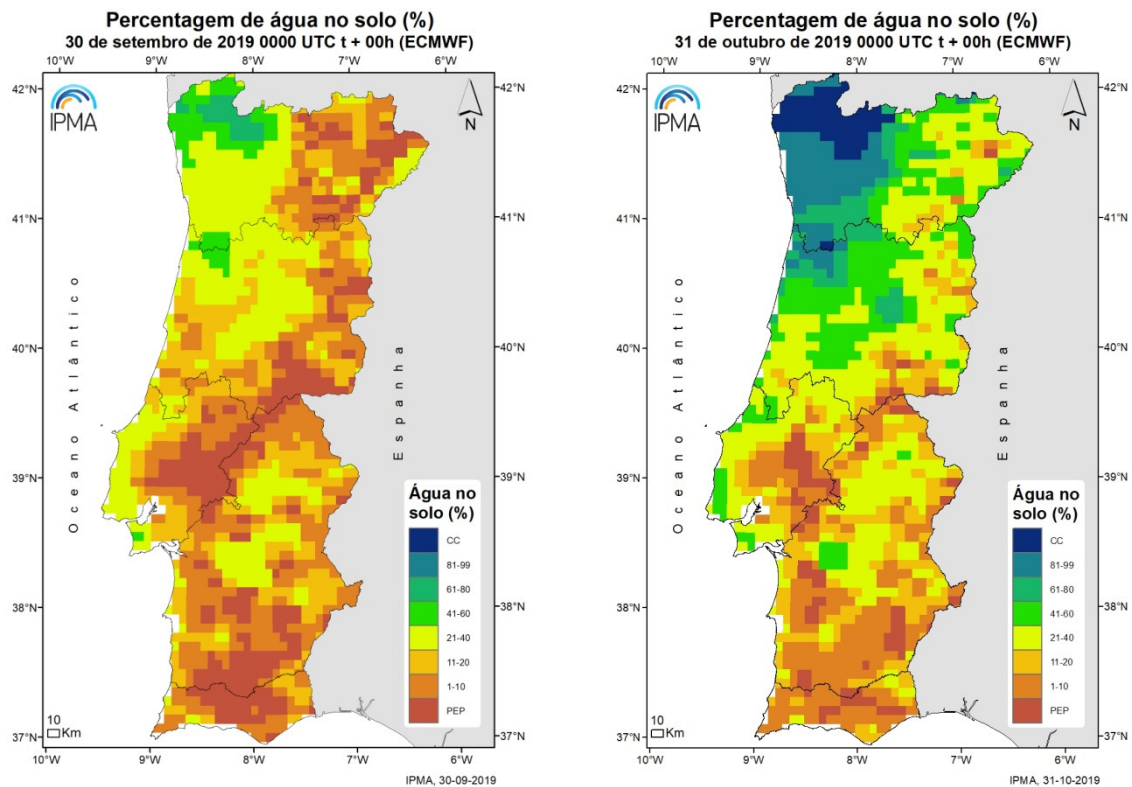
Percentagem de água no solo (%)
30 de setembro de 2019 0000 UTC t + 00h (ECMWF)

10°W 9°W 8°W 7°W 6°W

42°N 41°N 40°N 39°N 38°N 37°N

IPMA

N

Oceano Atlântico

Espanha

Água no solo (%)

CC
81-99
61-80
41-60
21-40
11-20
1-10
PEP

10 Km

10°W 9°W 8°W 7°W 6°W

IPMA, 30-09-2019

Percentagem de água no solo (%)
31 de outubro de 2019 0000 UTC t + 00h (ECMWF)

10°W 9°W 8°W 7°W 6°W

42°N 41°N 40°N 39°N 38°N 37°N

IPMA

N

Oceano Atlântico

Espanha

Água no solo (%)

CC
81-99
61-80
41-60
21-40
11-20
1-10
PEP

10 Km

10°W 9°W 8°W 7°W 6°W

IPMA, 31-10-2019